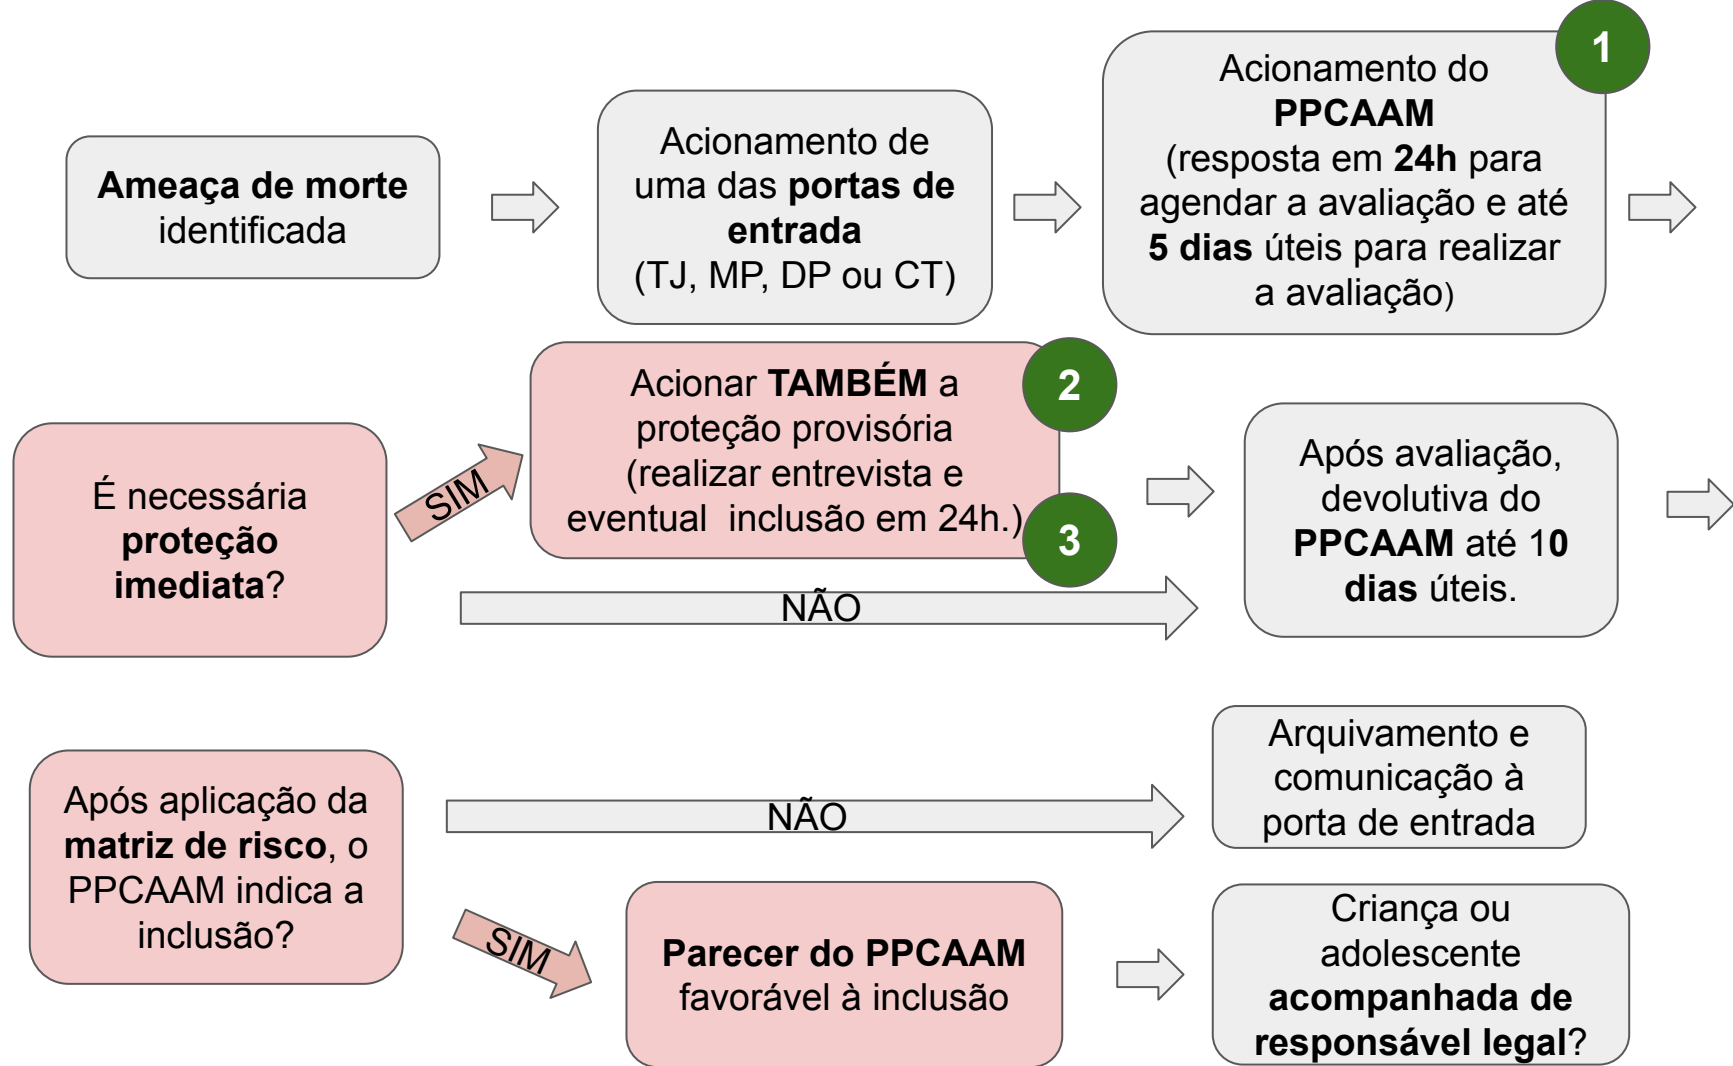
Ameaça de morte identificada

Acionamento de uma das portas de entrada (TJ, MP, DP ou CT)

1

Acionamento do PPCAAM (resposta em 24h para agendar a avaliação e até 5 dias úteis para realizar a avaliação)

É necessária proteção imediata?

SIM

2

Acionar TAMBÉM a proteção provisória (realizar entrevista e eventual inclusão em 24h.)

3

NÃO

Após avaliação, devolutiva do PPCAAM até 10 dias úteis.

Após aplicação da matriz de risco, o PPCAAM indica a inclusão?

NÃO

Arquivamento e comunicação à porta de entrada

SIM

Parecer do PPCAAM favorável à inclusão

Criança ou adolescente acompanhada de responsável legal?